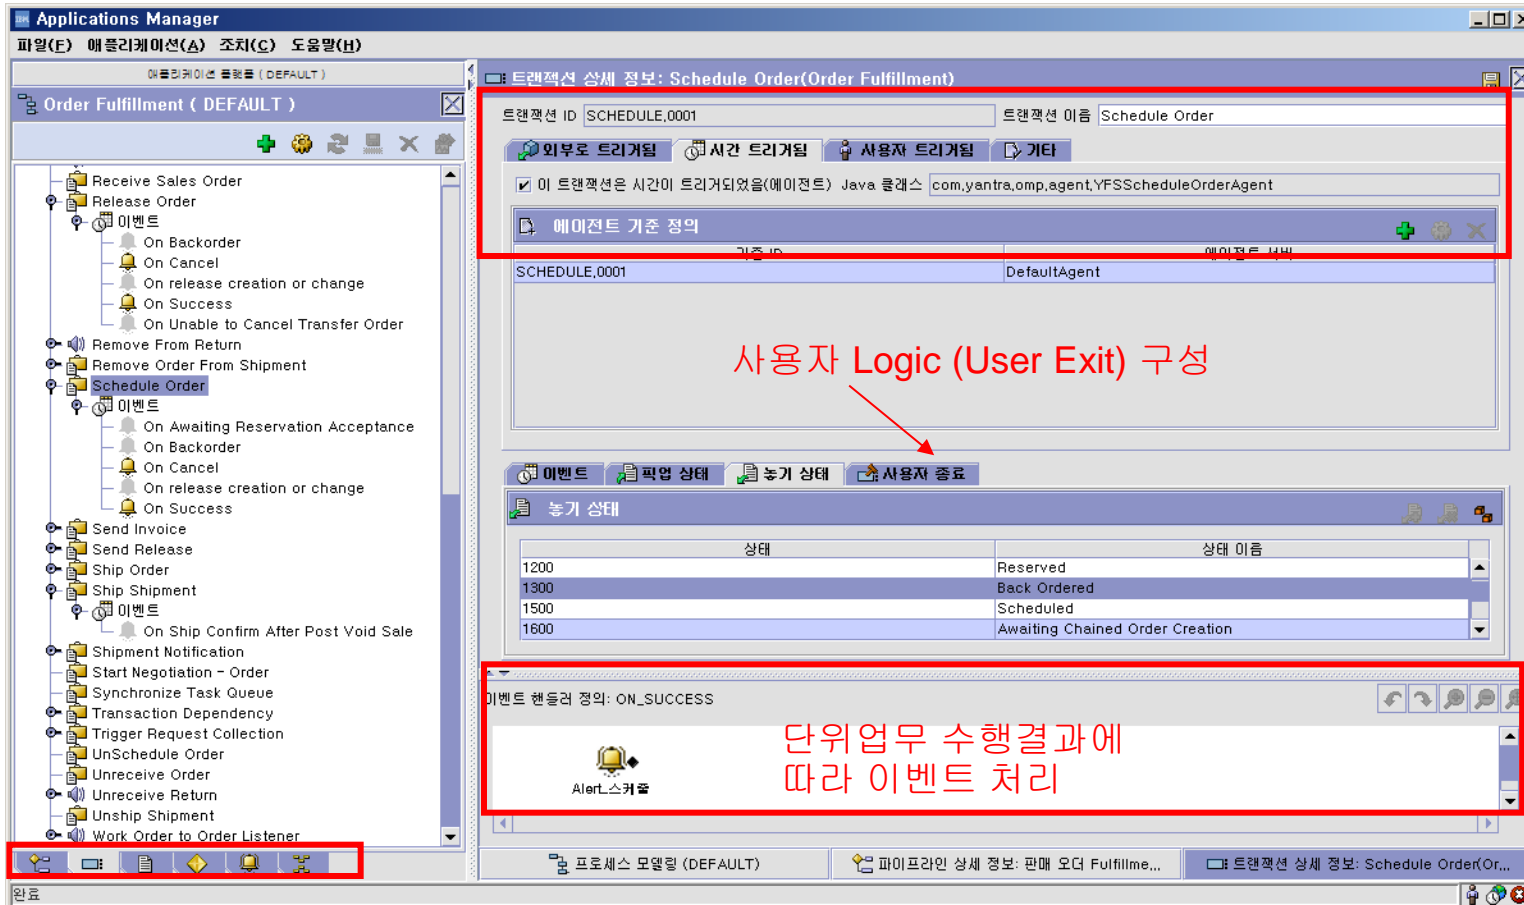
Applications Manager
파일(F) 애플리케이션(A) 조치(C) 도움말(H)
애플리케이션 플랫폼 ( DEFAULT )
Order Fulfillment ( DEFAULT )
Receive Sales Order
Release Order
이벤트
On Backorder
On Cancel
On release creation or change
On Success
On Unable to Cancel Transfer Order
Remove From Return
Remove Order From Shipment
Schedule Order
이벤트
On Awaiting Reservation Acceptance
On Backorder
On Cancel
On release creation or change
On Success
Send Invoice
Send Release
Ship Order
Ship Shipment
이벤트
On Ship Confirm After Post Void Sale
Shipment Notification
Start Negotiation - Order
Synchronize Task Queue
Transaction Dependency
Trigger Request Collection
UnSchedule Order
Unreceive Order
Unreceive Return
Unship Shipment
Work Order to Order Listener

트랜잭션 상세 정보: Schedule Order(Order Fulfillment)
트랜잭션 ID SCHEDULE.0001 트랜잭션 이름 Schedule Order
외부로 트리거됨 시간 트리거됨 사용자 트리거됨 기타
이 트랜잭션은 시간이 트리거되었음(에이전트) Java 클래스 com.yantra.omp.agent.YFSScheduleOrderAgent
에이전트 기준 정의
기준 ID 에이전트 서버
SCHEDULE.0001 DefaultAgent
사용자 Logic (User Exit) 구성
이벤트 픽업 상태 놓기 상태 사용자 종료
놓기 상태

| 상태 | 상태 이름 |
|---|---|
| 1200 | Reserved |
| 1300 | Back Ordered |
| 1500 | Scheduled |
| 1600 | Awaiting Chained Order Creation |

이벤트 핸들러 정의: ON_SUCCESS
Alert_스케줄
단위업무 수행결과에 따라 이벤트 처리
프로세스 모델링 (DEFAULT) 파이프라인 상세 정보: 판매 오더 Fulfillme... 트랜잭션 상세 정보: Schedule Order(Or...
완료